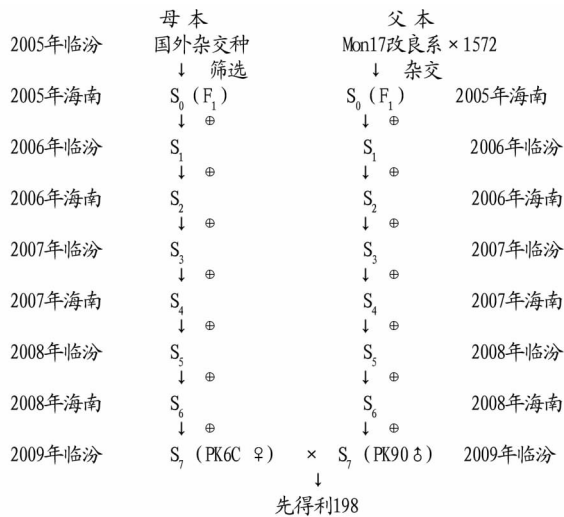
母本 父本

2005年临汾 国外杂交种 Mon17改良系 × 1572
↓ 筛选 ↓ 杂交

2005年海南 $S_0$（$F_1$） $S_0$（$F_1$） 2005年海南
↓ ⊕ ↓ ⊕

2006年临汾 $S_1$ $S_1$ 2006年临汾
↓ ⊕ ↓ ⊕

2006年海南 $S_2$ $S_2$ 2006年海南
↓ ⊕ ↓ ⊕

2007年临汾 $S_3$ $S_3$ 2007年临汾
↓ ⊕ ↓ ⊕

2007年海南 $S_4$ $S_4$ 2007年海南
↓ ⊕ ↓ ⊕

2008年临汾 $S_5$ $S_5$ 2008年临汾
↓ ⊕ ↓ ⊕

2008年海南 $S_6$ $S_6$ 2008年海南
↓ ⊕ ↓ ⊕

2009年临汾 $S_7$（PK6C ♀） × $S_7$（PK90 ♂） 2009年临汾
↓
先得利198